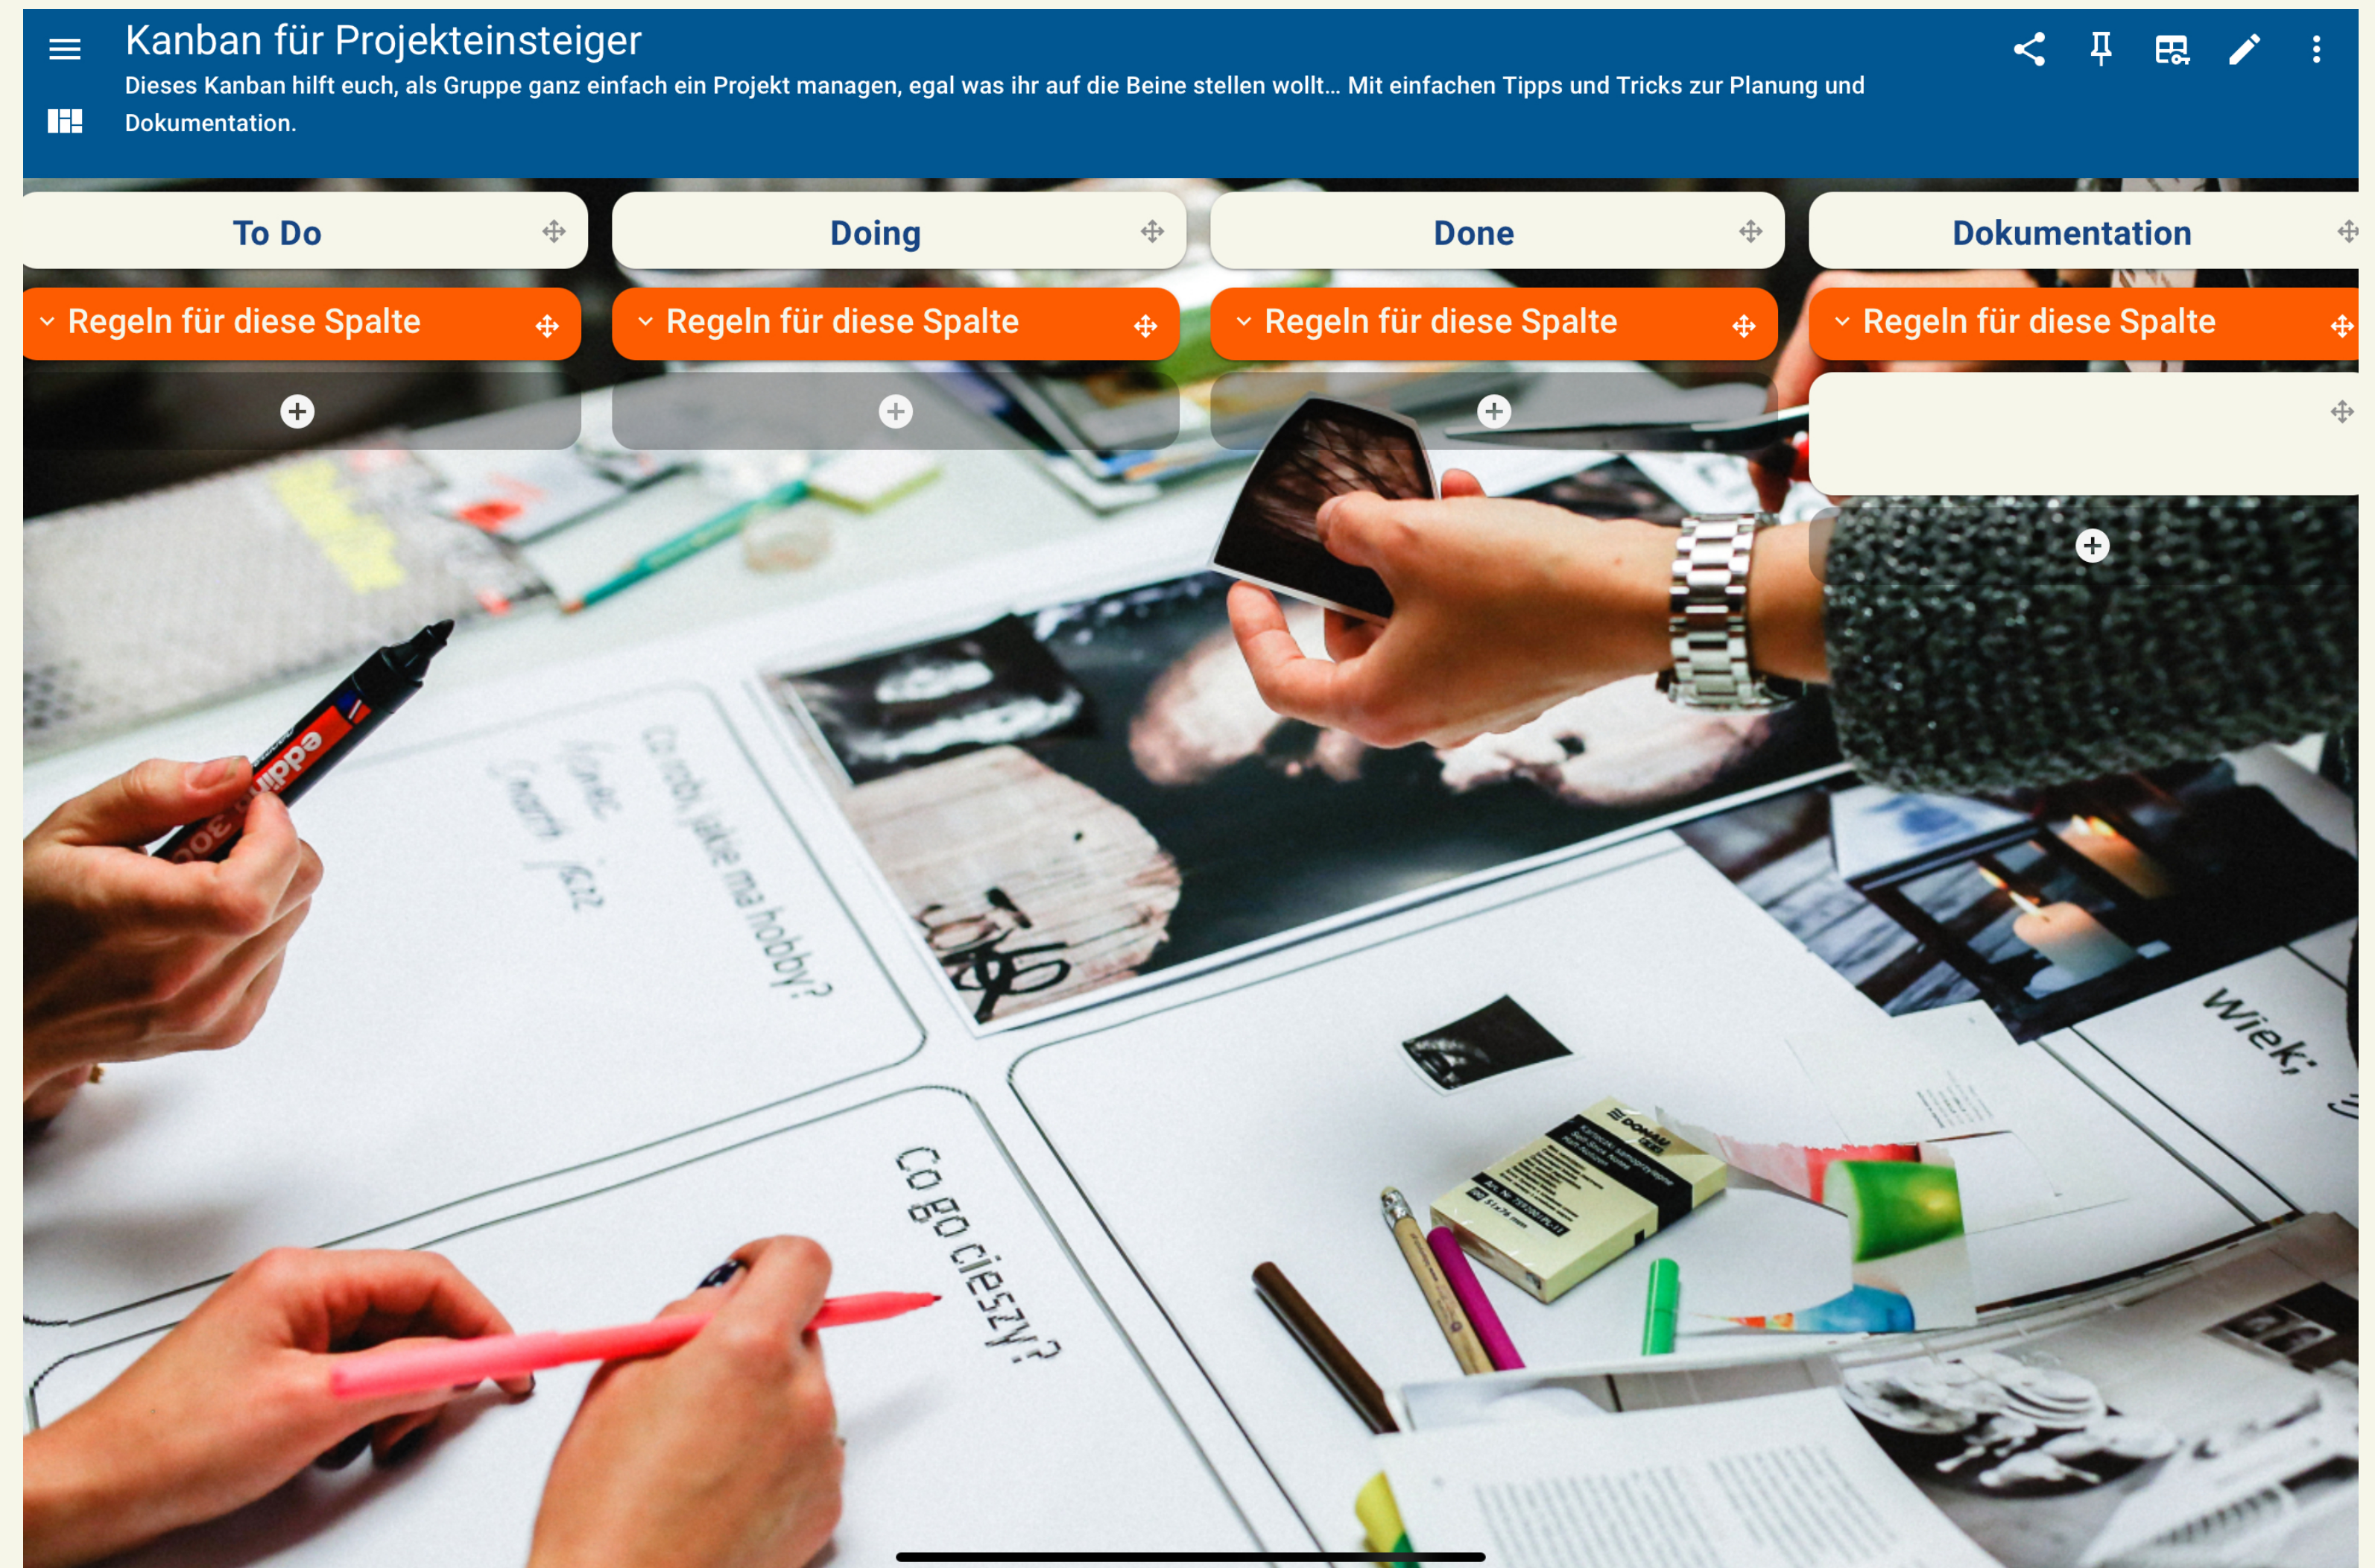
Kanban für Projekteinsteiger

Dieses Kanban hilft euch, als Gruppe ganz einfach ein Projekt managen, egal was ihr auf die Beine stellen wollt... Mit einfachen Tipps und Tricks zur Planung und Dokumentation.

To Do

Regeln für diese Spalte

Doing

Regeln für diese Spalte

Done

Regeln für diese Spalte

Dokumentation

Regeln für diese Spalte

edding 300

Co robi, jakie ma hobby?

Co go cieszy?

Wiek;